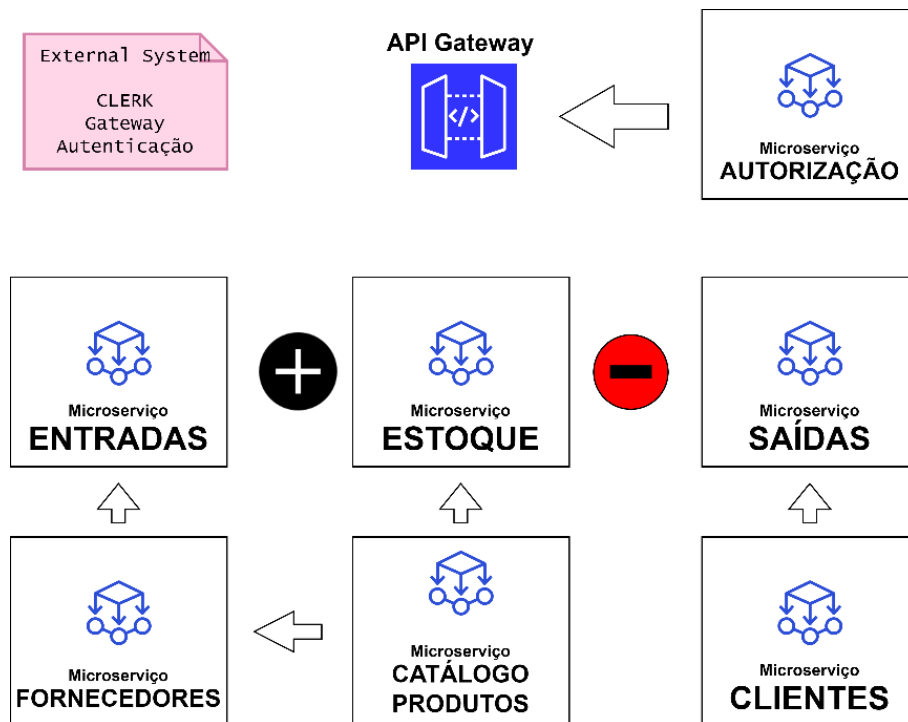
External System

CLERK
Gateway
Autenticação

API Gateway

Microserviço
AUTORIZAÇÃO

Microserviço
ENTRADAS

Microserviço
ESTOQUE

Microserviço
SAÍDAS

Microserviço
FORNECEDORES

Microserviço
CATÁLOGO
PRODUTOS

Microserviço
CLIENTES